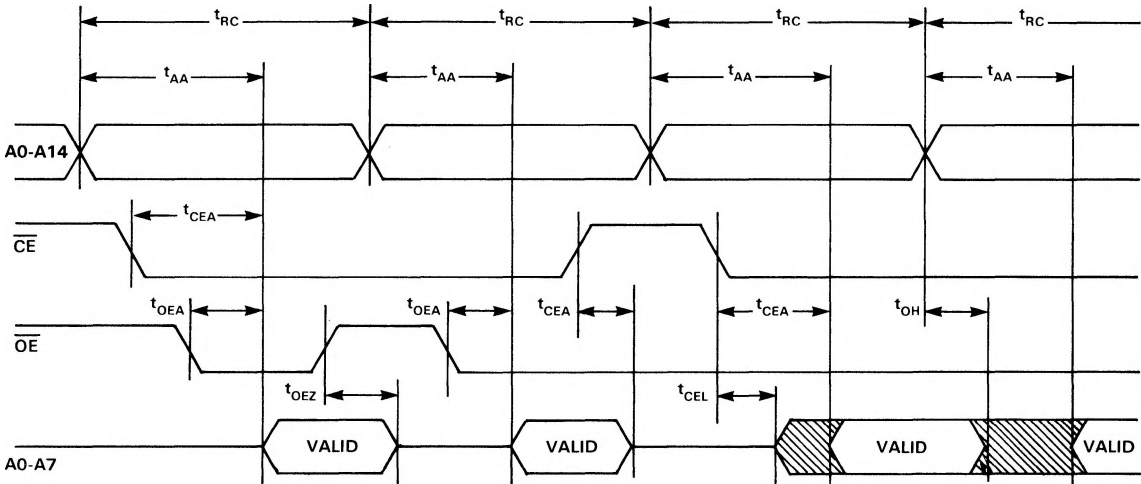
$t_{RC}$
$t_{RC}$
$t_{RC}$
$t_{RC}$
$t_{AA}$
$t_{AA}$
$t_{AA}$
$t_{AA}$
A0-A14
$\overline{CE}$
$t_{CEA}$
$t_{OEA}$
$t_{OEA}$
$t_{CEA}$
$t_{CEA}$
$t_{OH}$
$\overline{OE}$
$t_{OEZ}$
$t_{CEL}$
A0-A7
VALID
VALID
VALID
VALID